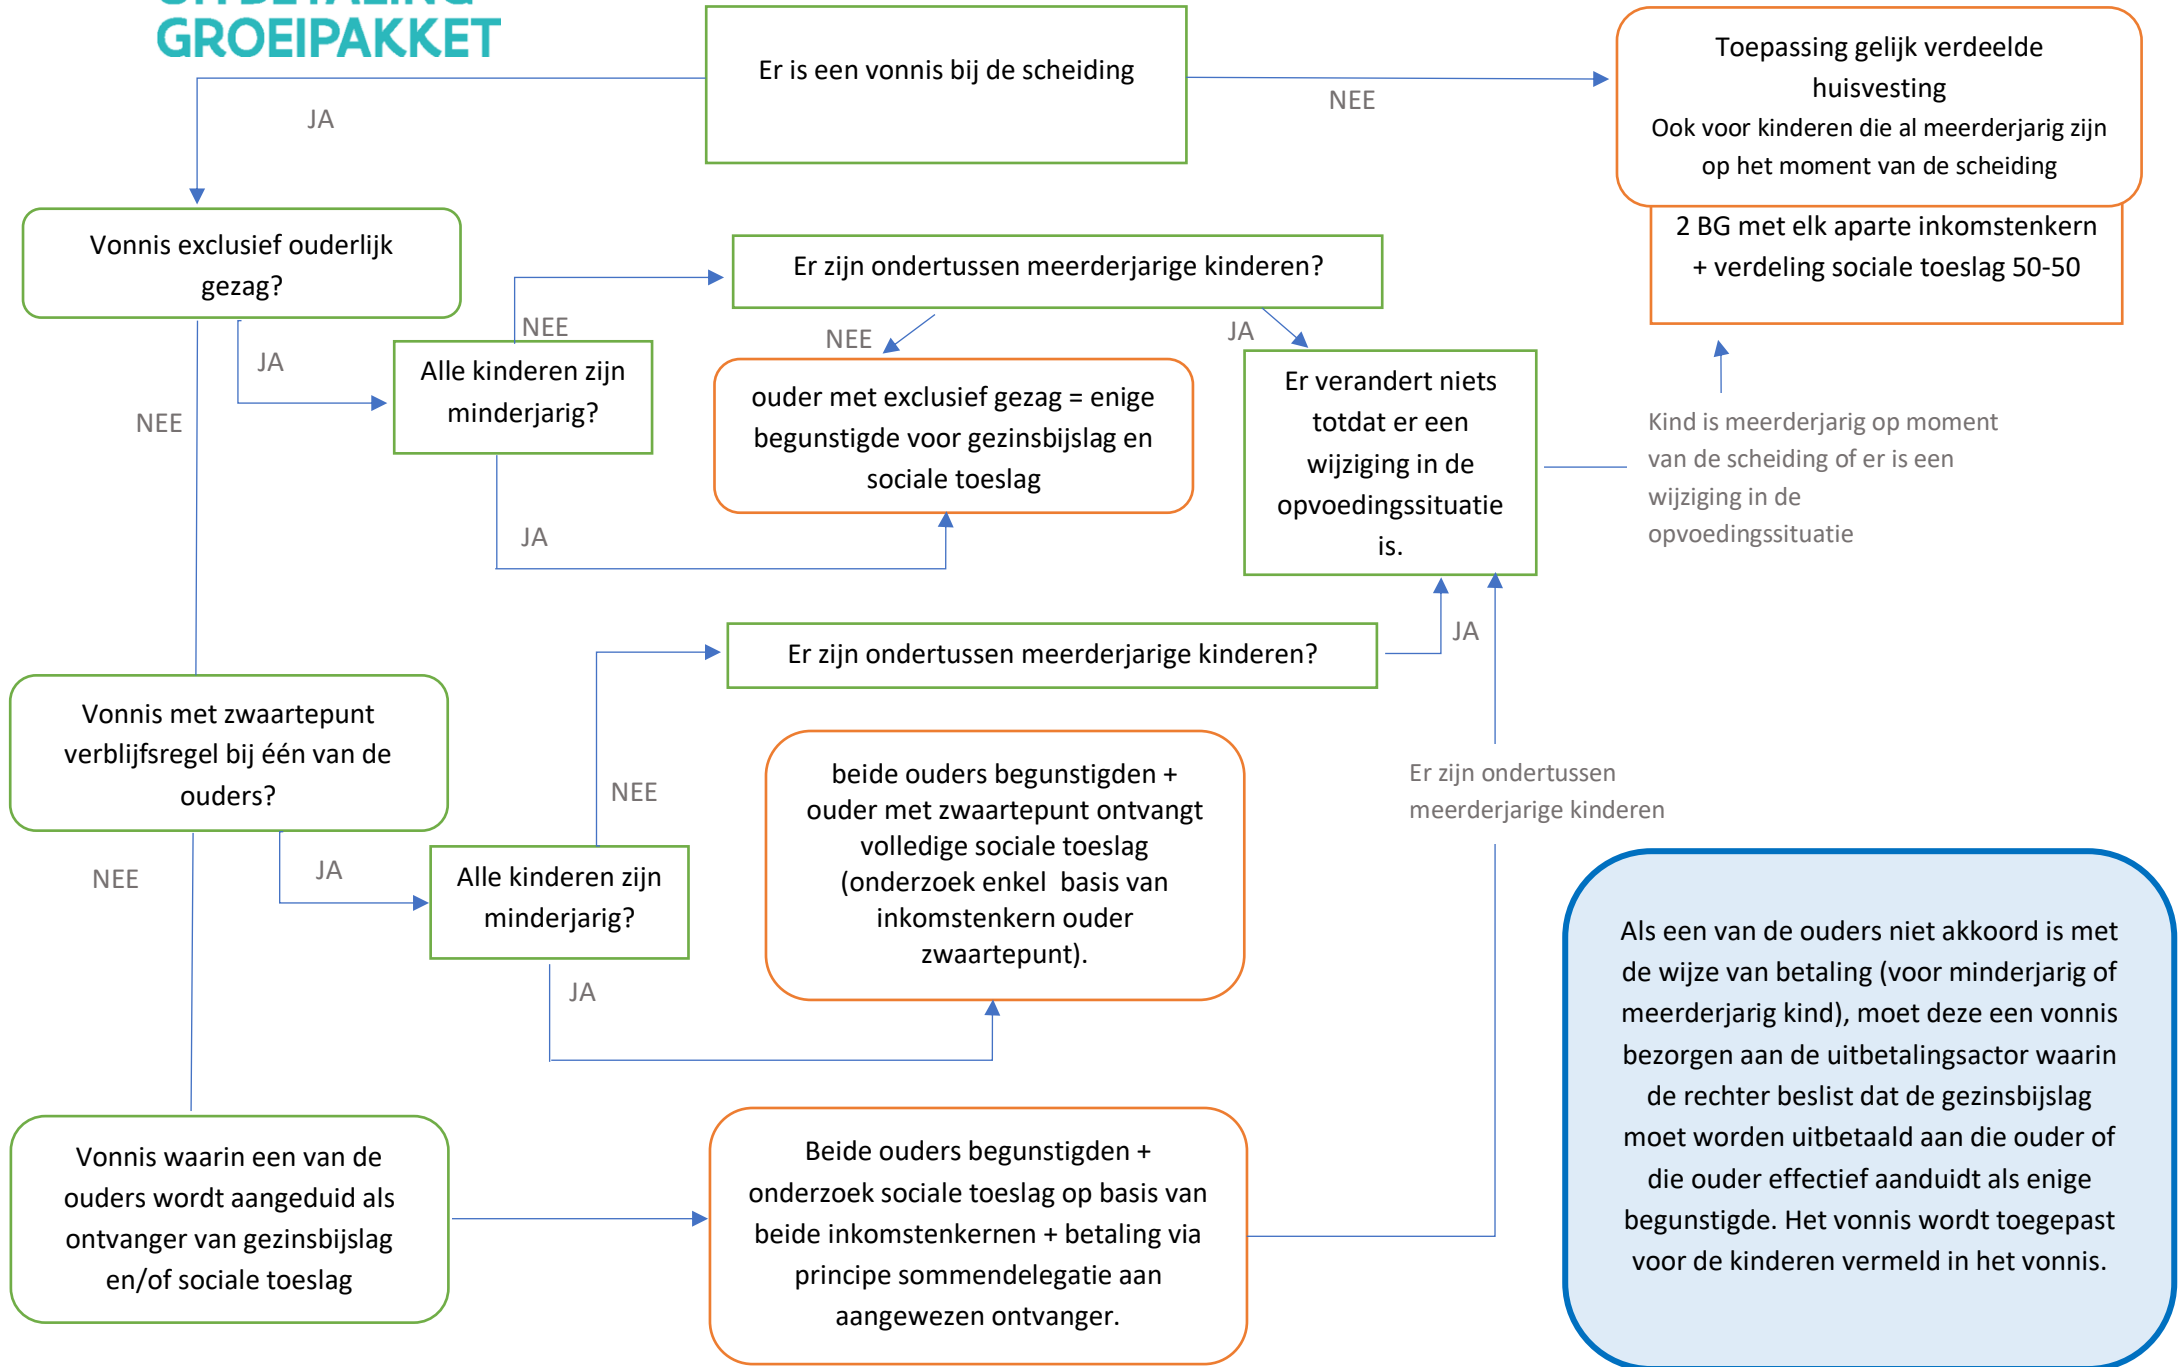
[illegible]
GROEIPAKKET

Er is een vonnis bij de scheiding

JA

NEE

Toepassing gelijk verdeelde huisvesting
Ook voor kinderen die al meerderjarig zijn op het moment van de scheiding

2 BG met elk aparte inkomstenkern + verdeling sociale toeslag 50-50

Vonnis exclusief ouderlijk gezag?

NEE

Er zijn ondertussen meerderjarige kinderen?

JA

NEE

JA

Alle kinderen zijn minderjarig?

ouder met exclusief gezag = enige begunstigde voor gezinsbijslag en sociale toeslag

Er verandert niets totdat er een wijziging in de opvoedingssituatie is.

Kind is meerderjarig op moment van de scheiding of er is een wijziging in de opvoedingssituatie

NEE

JA

Er zijn ondertussen meerderjarige kinderen?

JA

Vonnis met zwaartepunt verblijfsregel bij één van de ouders?

NEE

beide ouders begunstigden + ouder met zwaartepunt ontvangt volledige sociale toeslag (onderzoek enkel basis van inkomstenkern ouder zwaartepunt).

Er zijn ondertussen meerderjarige kinderen

NEE

JA

Alle kinderen zijn minderjarig?

JA

Als een van de ouders niet akkoord is met de wijze van betaling (voor minderjarig of meerderjarig kind), moet deze een vonnis bezorgen aan de uitbetalingsactor waarin de rechter beslist dat de gezinsbijslag moet worden uitbetaald aan die ouder of die ouder effectief aanduidt als enige begunstigde. Het vonnis wordt toegepast voor de kinderen vermeld in het vonnis.

Vonnis waarin een van de ouders wordt aangeduid als ontvanger van gezinsbijslag en/of sociale toeslag

Beide ouders begunstigden + onderzoek sociale toeslag op basis van beide inkomstenkern + betaling via principe sommendelegatie aan aangewezen ontvanger.